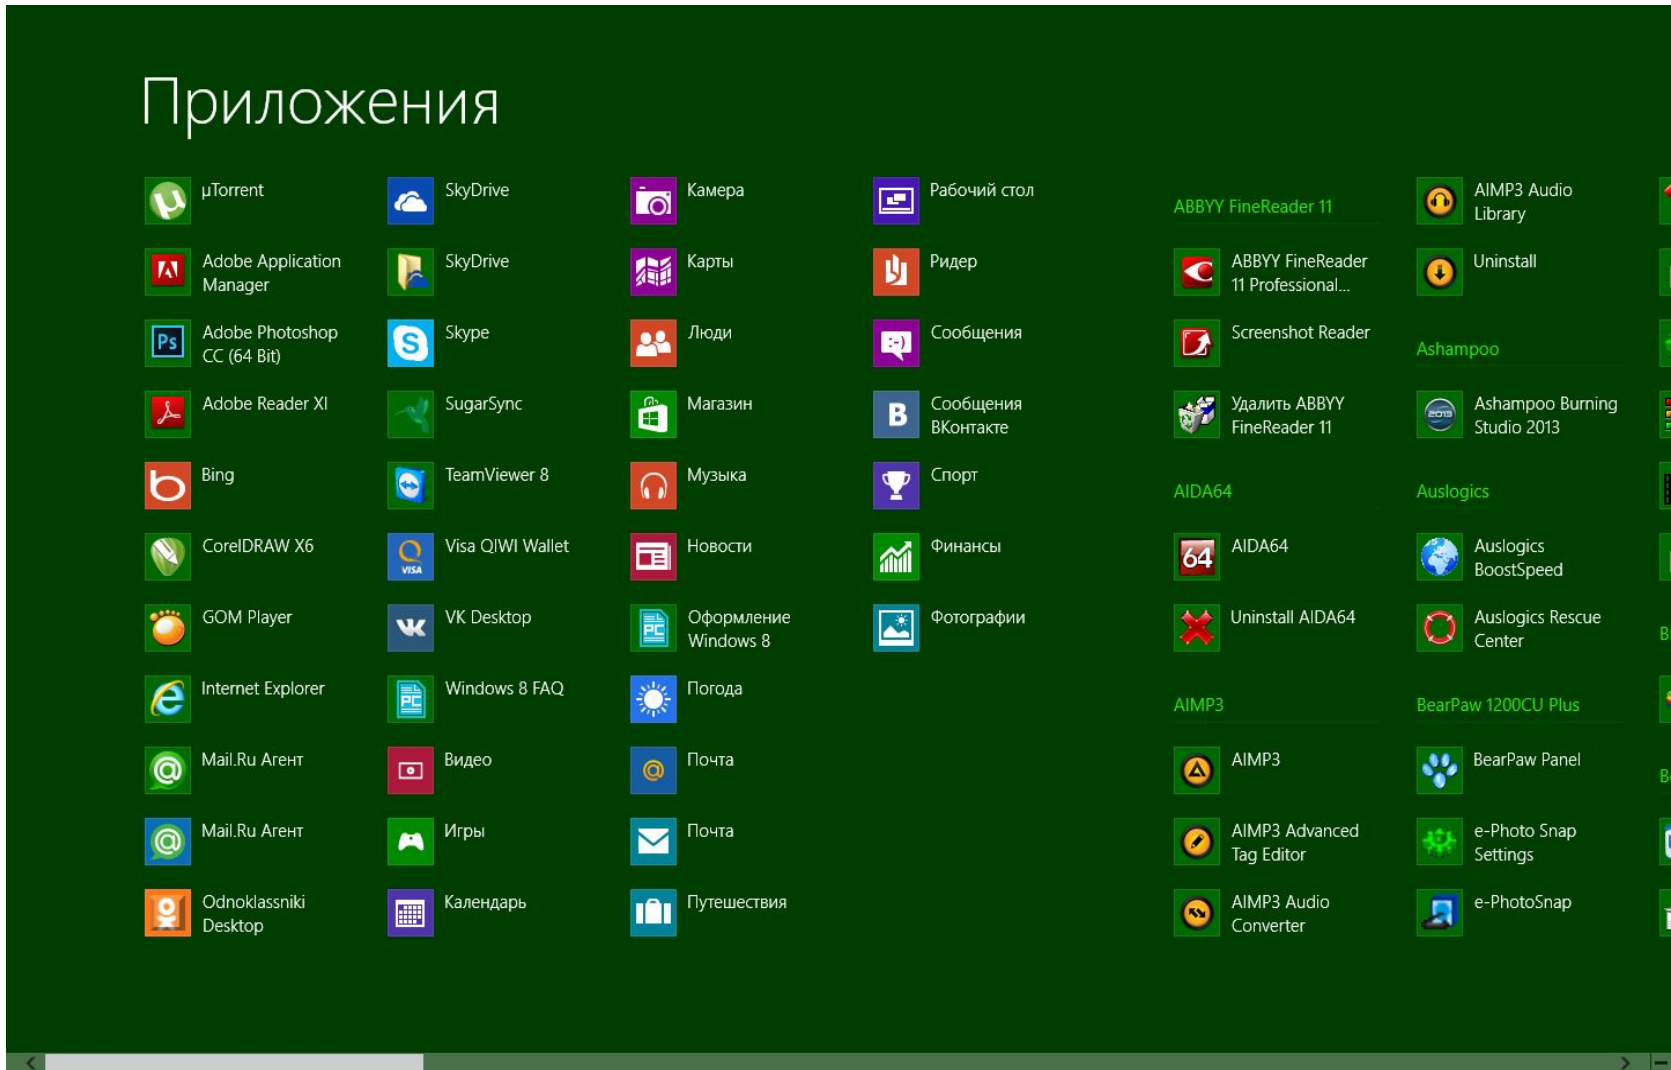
Приложения

µTorrent
Adobe Application Manager
Adobe Photoshop CC (64 Bit)
Adobe Reader XI
Bing
CorelDRAW X6
GOM Player
Internet Explorer
Mail.Ru Агент
Mail.Ru Агент
Odnoklassniki Desktop

SkyDrive
SkyDrive
Skype
SugarSync
TeamViewer 8
Visa QIWI Wallet
VK Desktop
Windows 8 FAQ
Видео
Игры
Календарь

Камера
Карты
Люди
Магазин
Музыка
Новости
Оформление Windows 8
Погода
Почта
Почта
Путешествия

Рабочий стол
Ридер
Сообщения
Сообщения ВКонтакте
Спорт
Финансы
Фотографии

ABBYY FineReader 11
ABBYY FineReader 11 Professional...
Screenshot Reader
Удалить ABBYY FineReader 11
AIDA64
AIDA64
Uninstall AIDA64
AIMP3
AIMP3
AIMP3 Advanced Tag Editor
AIMP3 Audio Converter

AIMP3 Audio Library
Uninstall
Ashampoo
Ashampoo Burning Studio 2013
Auslogics
Auslogics BoostSpeed
Auslogics Rescue Center
BearPaw 1200CU Plus
BearPaw Panel
e-Photo Snap Settings
e-PhotoSnap

B
B